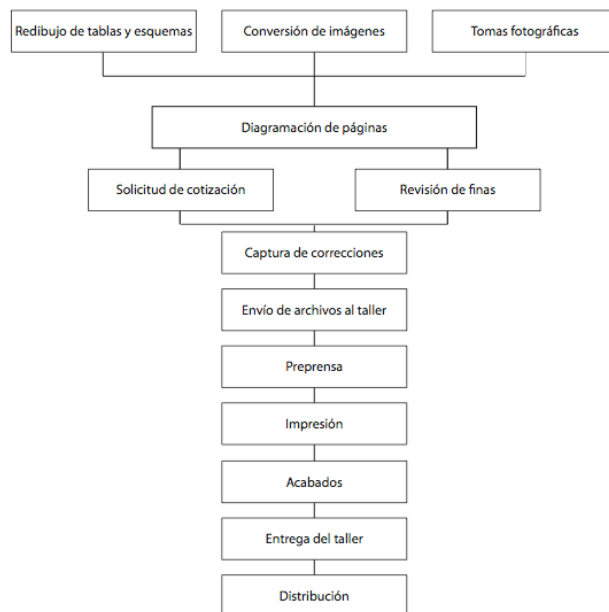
Redibujo de tablas y esquemas
Conversión de imágenes
Tomas fotográficas
Diagramación de páginas
Solicitud de cotización
Revisión de finas
Captura de correcciones
Envío de archivos al taller
Preprensa
Impresión
Acabados
Entrega del taller
Distribución